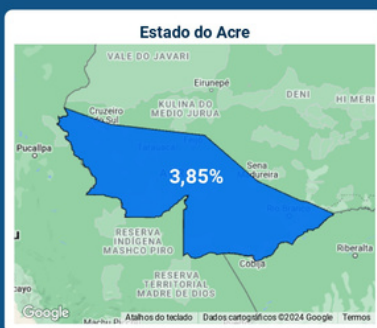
Estado do Acre

VALE DO JAVARI

Eirunepé

DENI

HI MERI

Cruzeiro do Sul

KULINA DO MEDIO JURUA

Pucallpa

Sena Madureira

3,85%

Riberalta

RESERVA INDÍGENA MASHCO PIRO

RESERVA TERRITORIAL MADRE DE DIOS

Cobija

Google

Atalhos do teclado

Dados cartográficos ©2024 Google

Termos